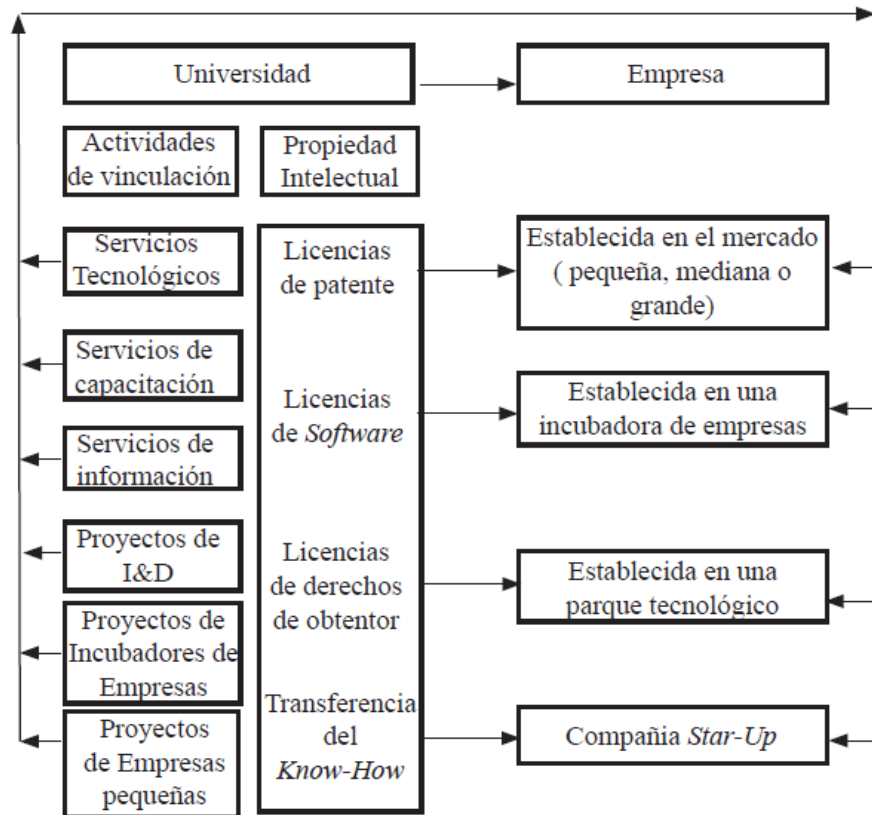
Universidad

Empresa

Actividades de vinculación

Propiedad Intelectual

Servicios Tecnológicos

Servicios de capacitación

Servicios de información

Proyectos de I&D

Proyectos de Incubadores de Empresas

Proyectos de Empresas pequeñas

Licencias de patente

Licencias de *Software*

Licencias de derechos de obtentor

Transferencia del *Know-How*

Establecida en el mercado ( pequeña, mediana o grande)

Establecida en una incubadora de empresas

Establecida en una parque tecnológico

Compañia *Star-Up*